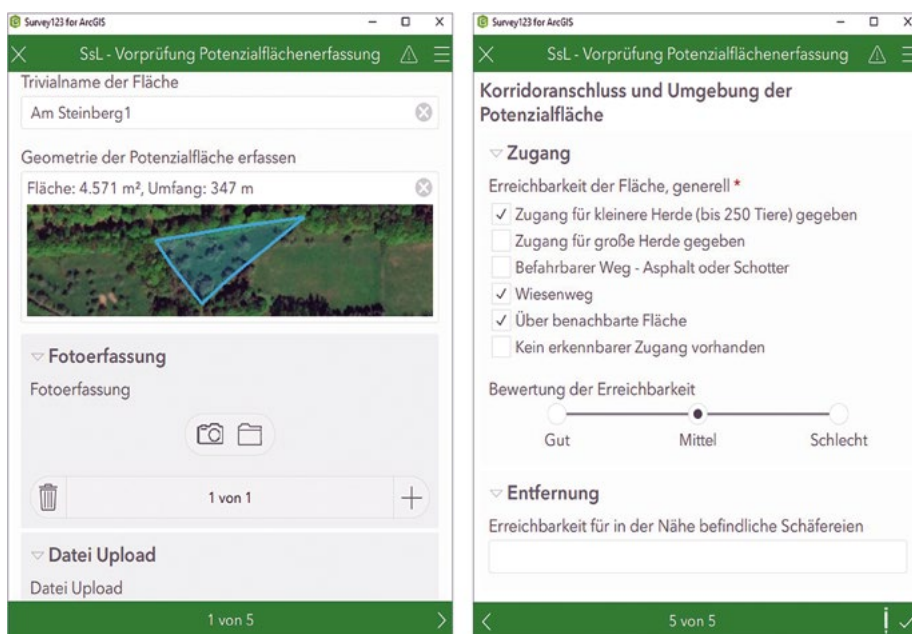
Survey123 for ArcGIS

SsL - Vorprüfung Potenzialflächenerfassung

Trivialname der Fläche

Am Steinberg1

Geometrie der Potenzialfläche erfassen

Fläche: 4.571 m², Umfang: 347 m

Fotoerfassung

Fotoerfassung

1 von 1

Datei Upload

Datei Upload

1 von 5

Survey123 for ArcGIS

SsL - Vorprüfung Potenzialflächenerfassung

Korridoranschluss und Umgebung der Potenzialfläche

Zugang

Erreichbarkeit der Fläche, generell *

✓ Zugang für kleinere Herde (bis 250 Tiere) gegeben

Zugang für große Herde gegeben

Befahrbarer Weg - Asphalt oder Schotter

✓ Wiesenweg

✓ Über benachbarte Fläche

Kein erkennbarer Zugang vorhanden

Bewertung der Erreichbarkeit

Gut Mittel Schlecht

Entfernung

Erreichbarkeit für in der Nähe befindliche Schäfereien

5 von 5